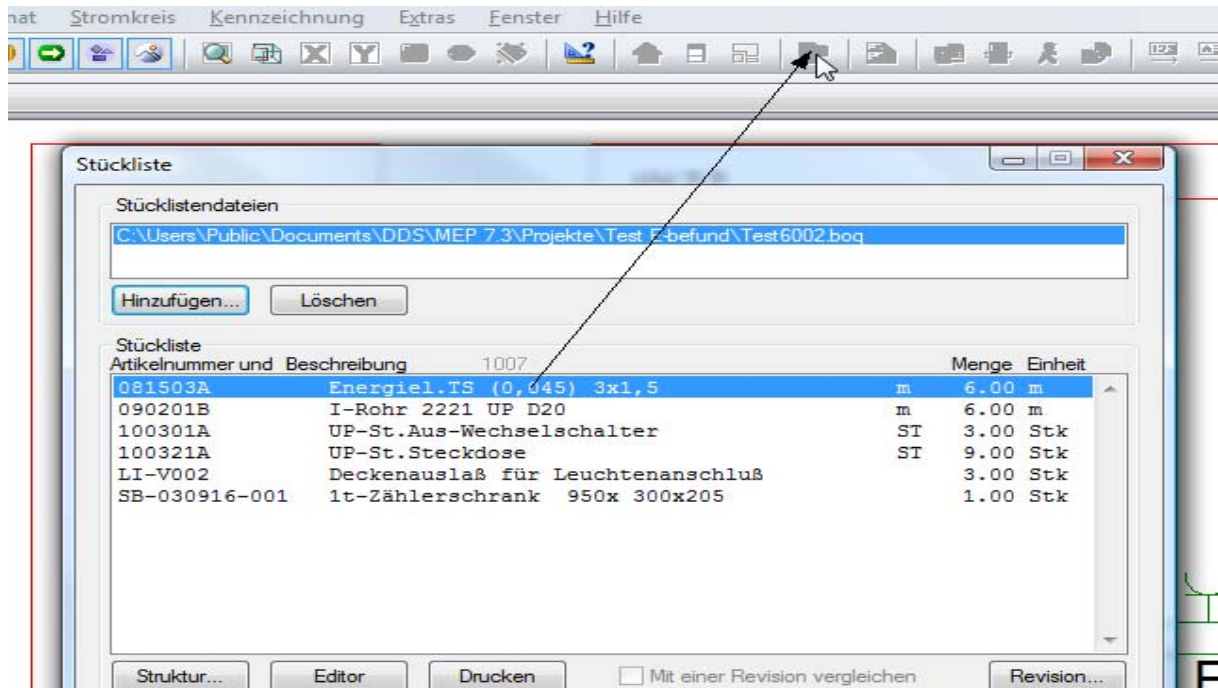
nat Stromkreis Kennzeichnung Extras Fenster Hilfe

Stückliste

Stücklistendateien

C:\Users\Public\Documents\DDS\MEP 7.3\Projekte\Test E-befund\Test6002.boq

Hinzufügen... Löschen

Stückliste

Artikelnummer und Beschreibung 1007 Menge Einheit

| | | | | |
|---|---|---|---|---|
| 081503A | Energiel.TS (0,045) 3x1,5 | m | 6.00 | m |
| 090201B | I-Rohr 2221 UP D20 | m | 6.00 | m |
| 100301A | UP-St.Aus-Wechselschalter | ST | 3.00 | Stk |
| 100321A | UP-St.Steckdose | ST | 9.00 | Stk |
| LI-V002 | Deckenauslaß für Leuchtenanschluß | | 3.00 | Stk |
| SB-030916-001 | 1t-Zählerschrank 950x 300x205 | | 1.00 | Stk |

Struktur... Editor Drucken Mit einer Revision vergleichen Revision...